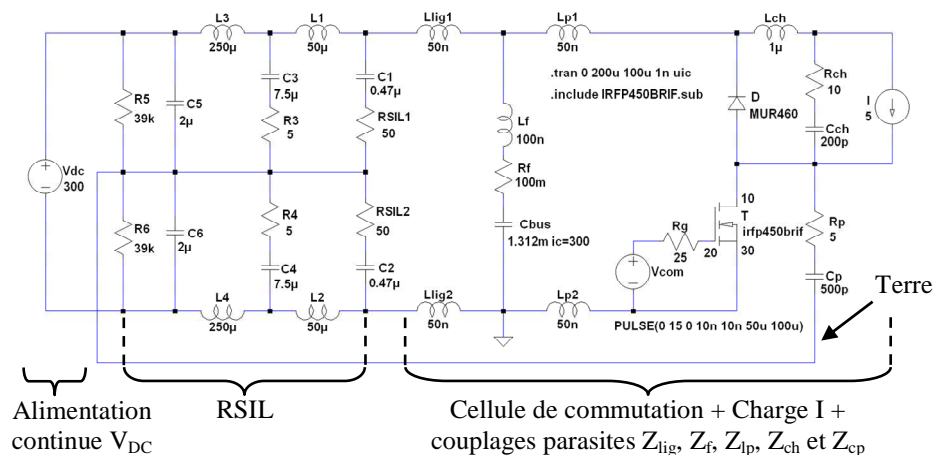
L3 250µ
L1 50µ
Llig1 50n
Lp1 50n
Lch 1µ
.tran 0 200u 100u 1n uic
.include IRFP450BRIF.sub
R5 39k
C5 2µ
C3 7.5µ
R3 5
C1 0.47µ
RSIL1 50
Lf 100n
Rf 100m
D MUR460
Rch 10
Cch 200p
I 5
Vdc 300
R6 39k
C6 2µ
R4 5
C4 7.5µ
RSIL2 50
C2 0.47µ
Cbus 1.312m ic=300
Rg 25
20
10
T irfp450brif
30
Vcom
Rp 5
Cp 500p
Terre
L4 250µ
L2 50µ
Llig2 50n
Lp2 50n
PULSE(0 15 0 10n 10n 50u 100u)

Alimentation continue $V_{DC}$

RSIL

Cellule de commutation + Charge I + couplages parasites $Z_{lig}$, $Z_{f}$, $Z_{lp}$, $Z_{ch}$ et $Z_{cp}$